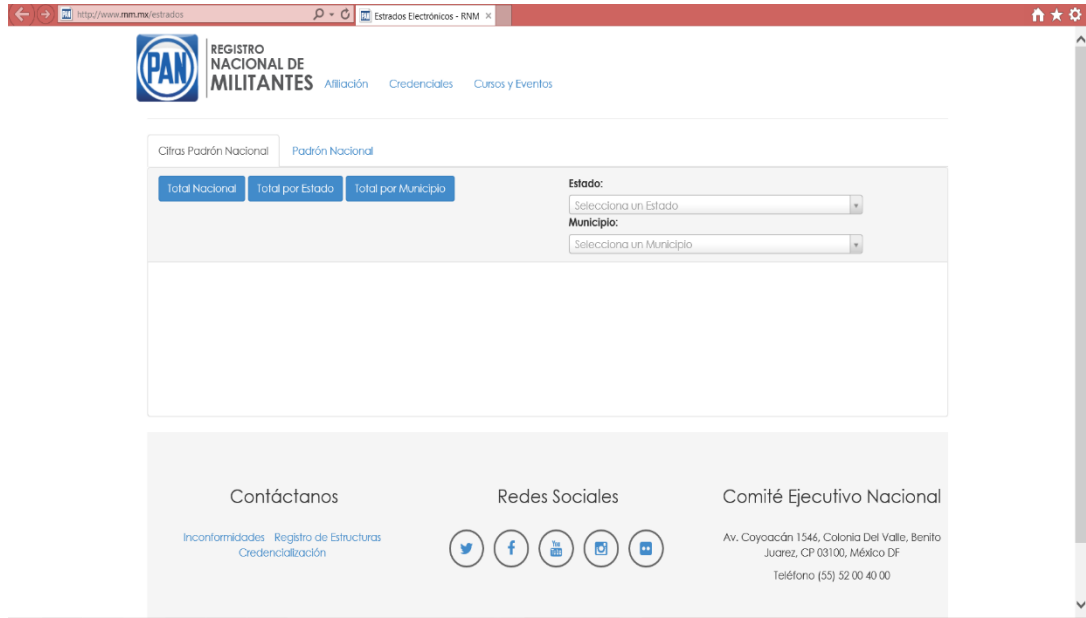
http://www.rnm.mx/estrados

Estrados Electrónicos - RNM ×

PAN

REGISTRO NACIONAL DE MILITANTES

Afiliación Credenciales Cursos y Eventos

Cifras Padrón Nacional Padrón Nacional

Total Nacional Total por Estado Total por Municipio

Estado:

Selecciona un Estado

Municipio:

Selecciona un Municipio

Contáctanos

Inconformidades Registro de Estructuras Credencialización

Redes Sociales

You Tube

Comité Ejecutivo Nacional

Av. Coyoacán 1546, Colonia Del Valle, Benito Juarez, CP 03100, México DF

Teléfono (55) 52 00 40 00